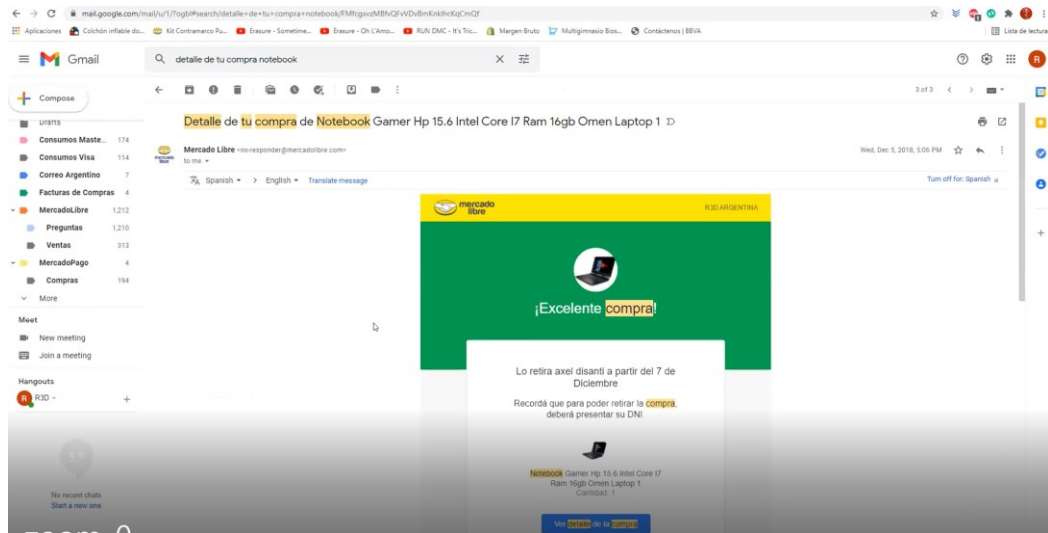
mail.google.com/mail/u/1/?ogbl#search/detalle+de+tu+compra+notebook/FMfcgxwzMBfvQFvVDvBmKnklhcKqCmQf

Aplicaciones Colchón inflable do... Kit Contramarco Pu... Erasure - Sometime... Erasure - Oh L'Amo... RUN DMC - It's Tric... Margen Bruto Multigimnasio Bios... Contáctenos | BBVA Lista de lectura

Gmail

detalle de tu compra notebook

Compose

Drafts
Consumos Maste... 174
Consumos Visa 114
Correo Argentino 7
Facturas de Compras 4
MercadoLibre 1,212
Preguntas 1,210
Ventas 313
MercadoPago 4
Compras 194
More

Meet
New meeting
Join a meeting

Hangouts
R3D

No recent chats
Start a new one

3 of 3

Detalle de tu compra de Notebook Gamer Hp 15.6 Intel Core I7 Ram 16gb Omen Laptop 1

Mercado Libre <no-responder@mercadolibre.com>
to me

Wed, Dec 5, 2018, 5:06 PM

Spanish > English Translate message

Turn off for: Spanish

mercado libre

R3D ARGENTINA

¡Excelente compra!

Lo retira axel disanti a partir del 7 de Diciembre

Recordá que para poder retirar la compra, deberá presentar su DNI.

Notebook Gamer Hp 15.6 Intel Core I7 Ram 16gb Omen Laptop 1
Cantidad: 1

Ver detalle de la compra

zoom